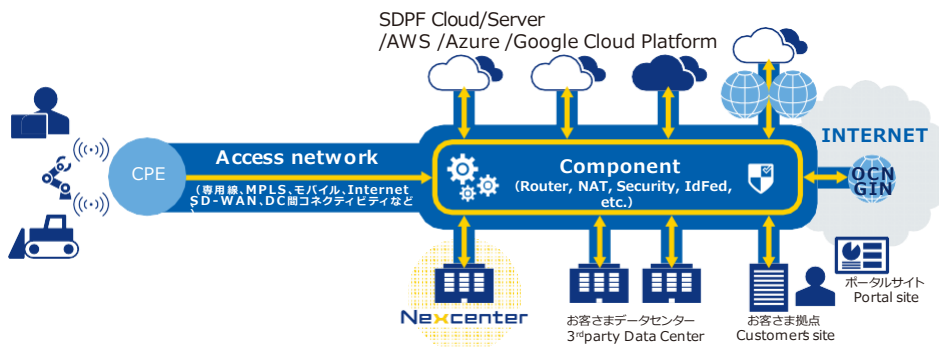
SDPF Cloud/Server
/AWS /Azure /Google Cloud Platform

CPE

Access network
（専用線、MPLS、モバイル、Internet
SD-WAN、DC間コネクティビティなど）

Component
（Router, NAT, Security, IdFed, etc.）

INTERNET

OCN
GIN

Nexcenter

お客さまデータセンター
3rdparty Data Center

お客さま拠点
Customer's site

ポータルサイト
Portal site